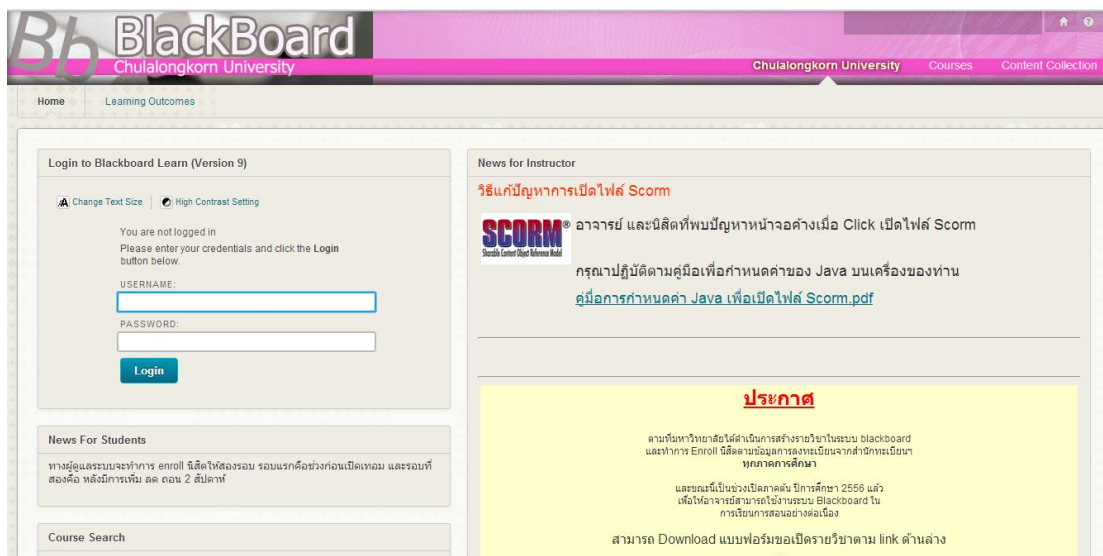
Bb BlackBoard
Chulalongkorn University

Chulalongkorn University Courses Content Collection

Home Learning Outcomes

Login to Blackboard Learn (Version 9)

Change Text Size High Contrast Setting

You are not logged in
Please enter your credentials and click the Login button below.

USERNAME:

PASSWORD:

Login

News For Students

ทางผู้ดูแลระบบจะทำการ enroll นิสิตให้สองรอบ รอบแรกคือช่วงก่อนเปิดเทอม และรอบที่สองคือ หลังมีการเพิ่ม ลด ถอน 2 สัปดาห์

Course Search

News for Instructor

วิธีแก้ปัญหาการเปิดไฟล์ Scorm

SCORM® Sharable Content Object Reference Model

อาจารย์ และนิสิตที่พบปัญหาหน้าจอค้างเมื่อ Click เปิดไฟล์ Scorm

กรุณาปฏิบัติตามคู่มือเพื่อกำหนดค่าของ Java บนเครื่องของท่าน

คู่มือการกำหนดค่า Java เพื่อเปิดไฟล์ Scorm.pdf

ประกาศ

ตามที่มหาวิทยาลัยได้ดำเนินการสร้างรายวิชาในระบบ blackboard และทำการ Enroll นิสิตตามข้อมูลการลงทะเบียนจากสำนักทะเบียนฯ ทุกภาคการศึกษา

และขณะนี้เป็นช่วงเปิดภาคต้น ปีการศึกษา 2556 แล้ว เพื่อให้อาจารย์สามารถใช้งานระบบ Blackboard ใน การเรียนการสอนอย่างต่อเนื่อง

สามารถ Download แบบฟอร์มขอเปิดรายวิชาตาม link ด้านล่าง